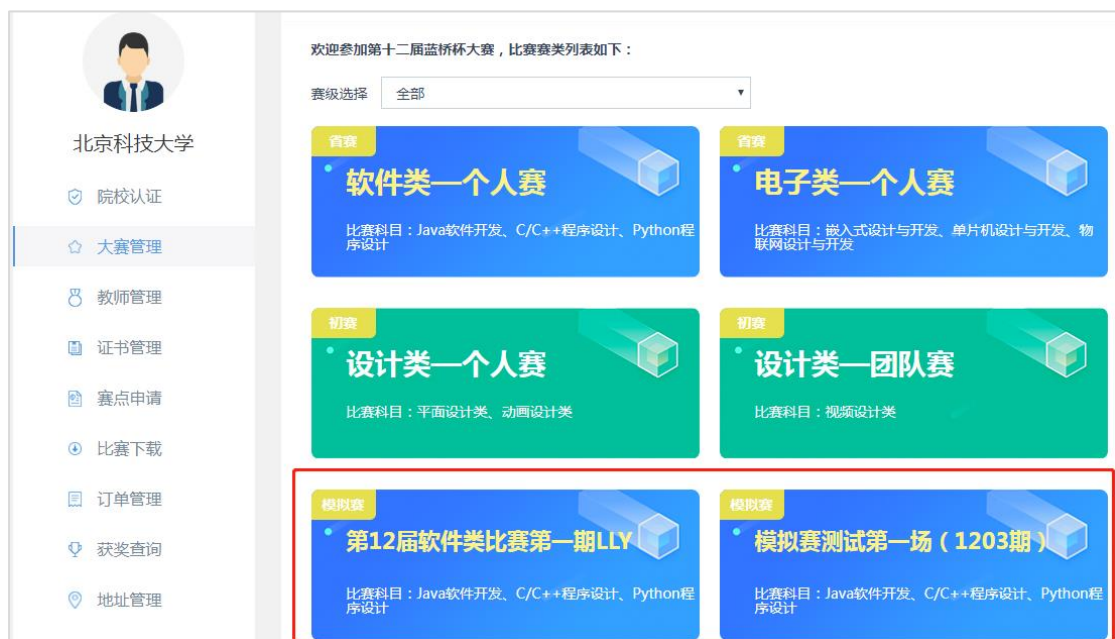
北京科技大学

院校认证
大赛管理
教师管理
证书管理
赛点申请
比赛下载
订单管理
获奖查询
地址管理

欢迎参加第十二届蓝桥杯大赛，比赛赛类列表如下：

赛级选择 全部

省赛
软件类—个人赛
比赛科目：Java软件开发、C/C++程序设计、Python程序设计

省赛
电子类—个人赛
比赛科目：嵌入式设计与开发、单片机设计与开发、物联网设计与开发

初赛
设计类—个人赛
比赛科目：平面设计类、动画设计类

初赛
设计类—团队赛
比赛科目：视频设计类

模拟赛
第12届软件类比赛第一期LLY
比赛科目：Java软件开发、C/C++程序设计、Python程序设计

模拟赛
模拟赛测试第一场（1203期）
比赛科目：Java软件开发、C/C++程序设计、Python程序设计